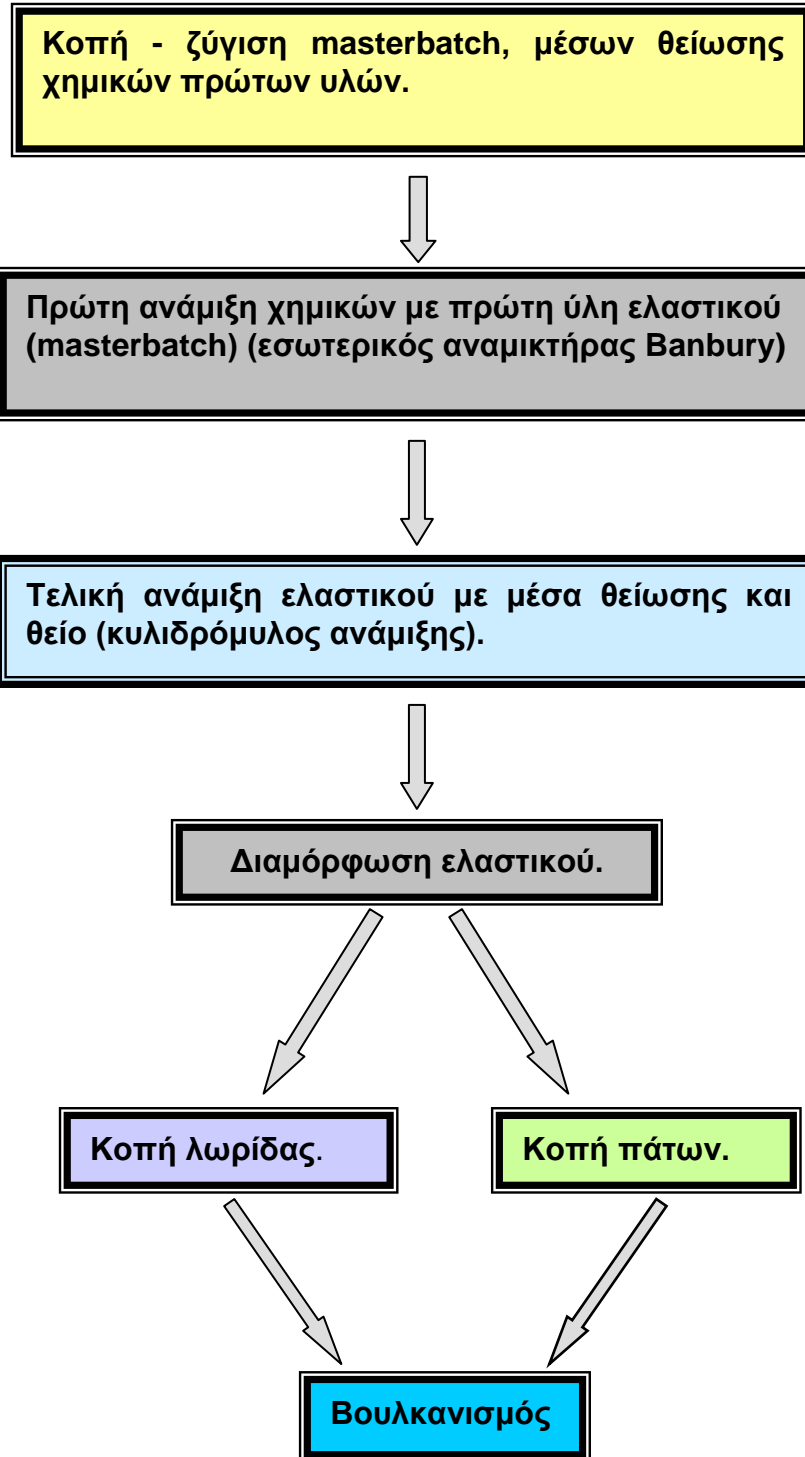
Κοπή - ζύγιση masterbatch, μέσων θείωσης χημικών πρώτων υλών.

Πρώτη ανάμιξη χημικών με πρώτη ύλη ελαστικού (masterbatch) (εσωτερικός αναμικτήρας Banbury)

Τελική ανάμιξη ελαστικού με μέσα θείωσης και θείο (κυλιδρόμυλος ανάμιξης).

Διαμόρφωση ελαστικού.

Κοπή λωρίδας.

Κοπή πάτων.

Βουλκανισμός